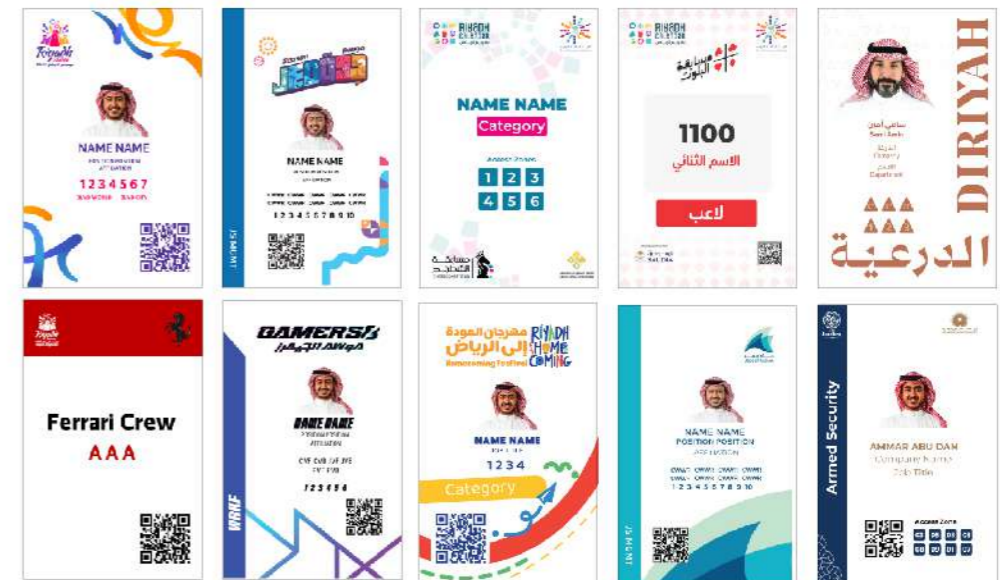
NAME NAME
1234567

JEDDAH
NAME NAME
1 2 3 4 5 6 7 8 9 10

RIYADH SEASON
NAME NAME
Category
Access Zones
1 2 3
4 5 6

RIYADH SEASON
مسابقة البلوت
1100
الاسم الثاني
لاعب

DIRIYAH
AAA
الدرعية

Ferrari Crew
AAA

GAMERS8
NAME NAME
123456

مهرجان العودة إلى الرياض
RIYADH HOME COMING
Homecoming Festival
NAME NAME
1234
Category

NAME NAME
POSITION POSITION
1 2 3 4 5 6 7 8 9 10

Armed Security
AMMAR ABU DAH
Company Name
Job Title
Access Zone